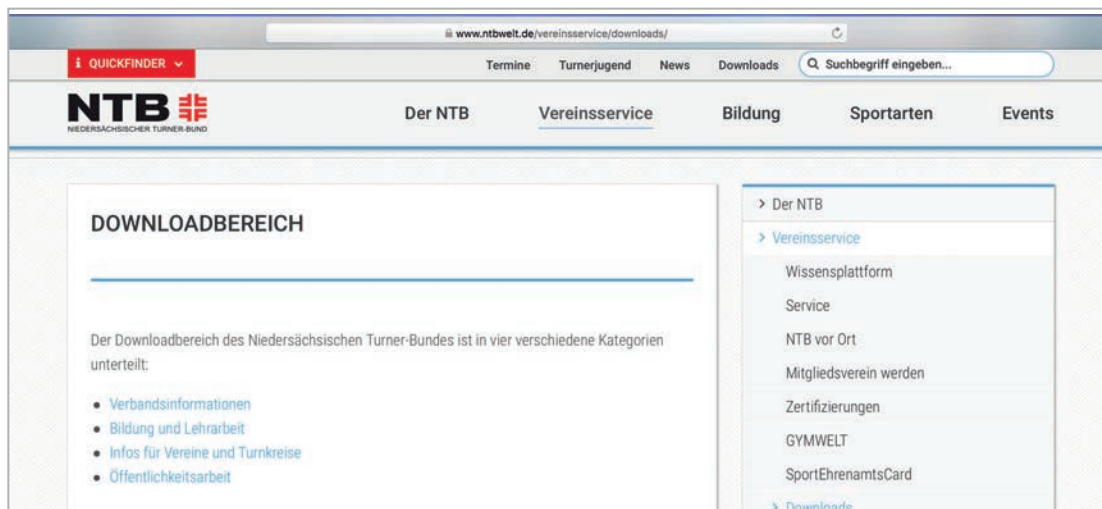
www.ntbwelt.de/vereinsservice/downloads/

i QUICKFINDER

Termine Turnerjugend News Downloads Suchbegriff eingeben...

NTB
NIEDERSÄCHSISCHER TURNER-BUND

Der NTB Vereinsservice Bildung Sportarten Events

DOWNLOADBEREICH

Der Downloadbereich des Niedersächsischen Turner-Bundes ist in vier verschiedene Kategorien unterteilt:

- Verbandsinformationen
- Bildung und Lehrarbeit
- Infos für Vereine und Turnkreise
- Öffentlichkeitsarbeit

> Der NTB
> Vereinsservice
Wissensplattform
Service
NTB vor Ort
Mitgliedsverein werden
Zertifizierungen
GYMWELT
SportEhrenamtsCard
> Downloads